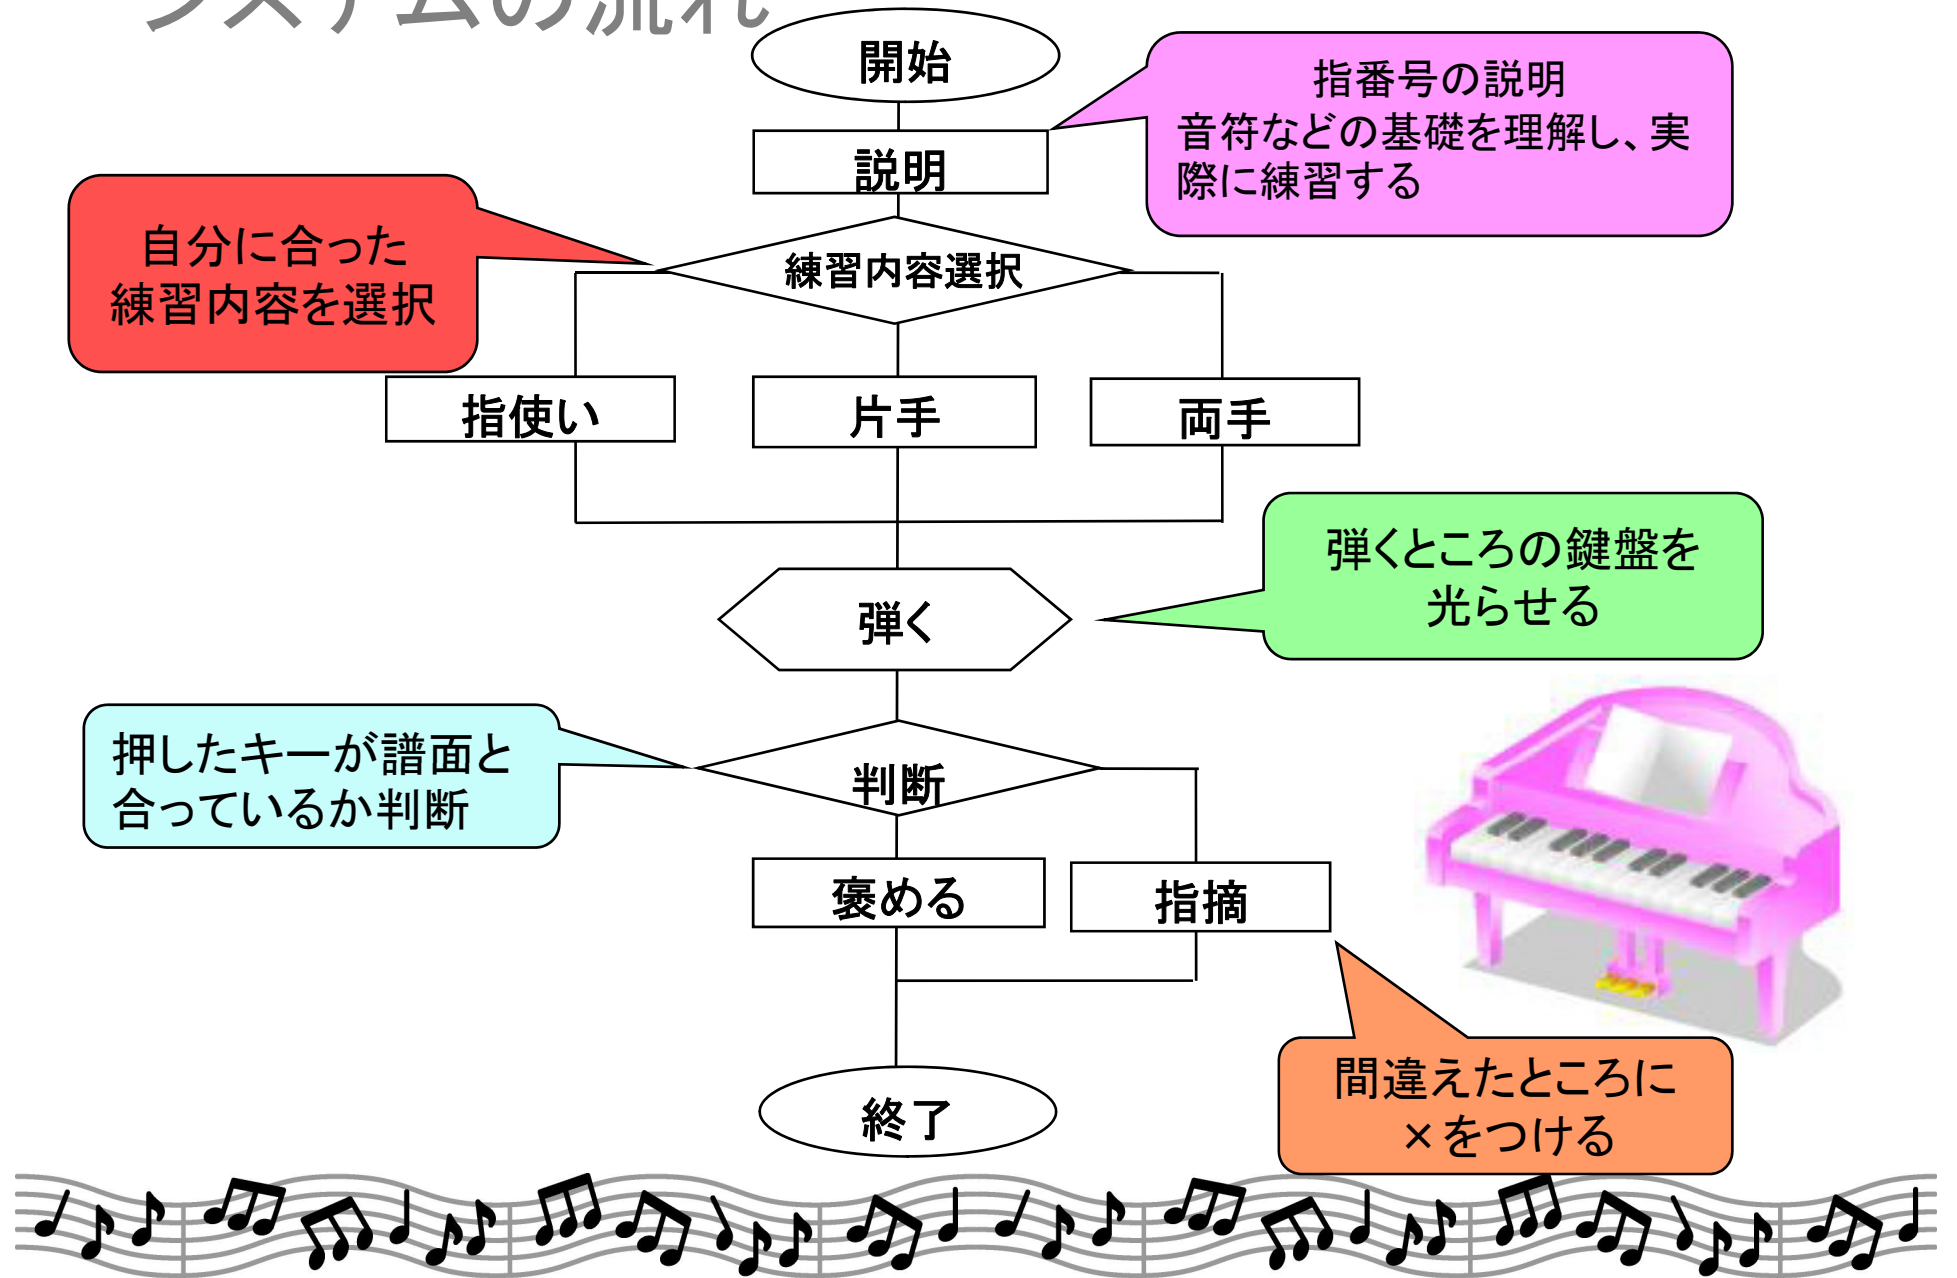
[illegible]

開始

指番号の説明
音符などの基礎を理解し、実際に練習する

説明

自分に合った
練習内容を選択

練習内容選択

指使い

片手

両手

弾くところの鍵盤を
光らせる

弾く

押したキーが譜面と
合っているか判断

判断

褒める

指摘

間違えたところに
×をつける

終了